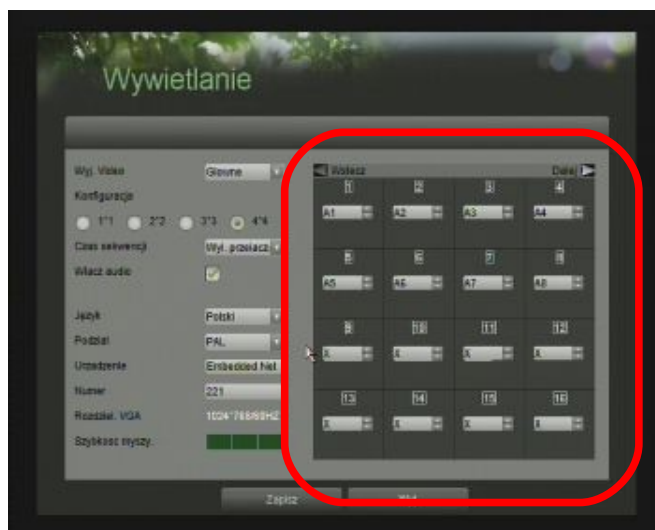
Wywietlanie

Wyj. Video
Glowne
Konfiguracje
1*1
2*2
3*3
4*4
Czas sekwencji
Wyl. przelacz.
Wlacz audio
Jezyk
Polski
Podzial
PAL
Urzadzenie
Embedded Net
Numer
221
Rozdziel. VGA
1024*768/60HZ
Szybkosc myszy.

Wstecz
Dalej

| 1 | 2 | 3 | 4 |
|---|---|---|---|
| A1 | A2 | A3 | A4 |
| 5 | 6 | 7 | 8 |
| A5 | A6 | A7 | A8 |
| 9 | 10 | 11 | 12 |
| X | X | X | X |
| 13 | 14 | 15 | 16 |
| X | X | X | X |

Zapisz
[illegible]